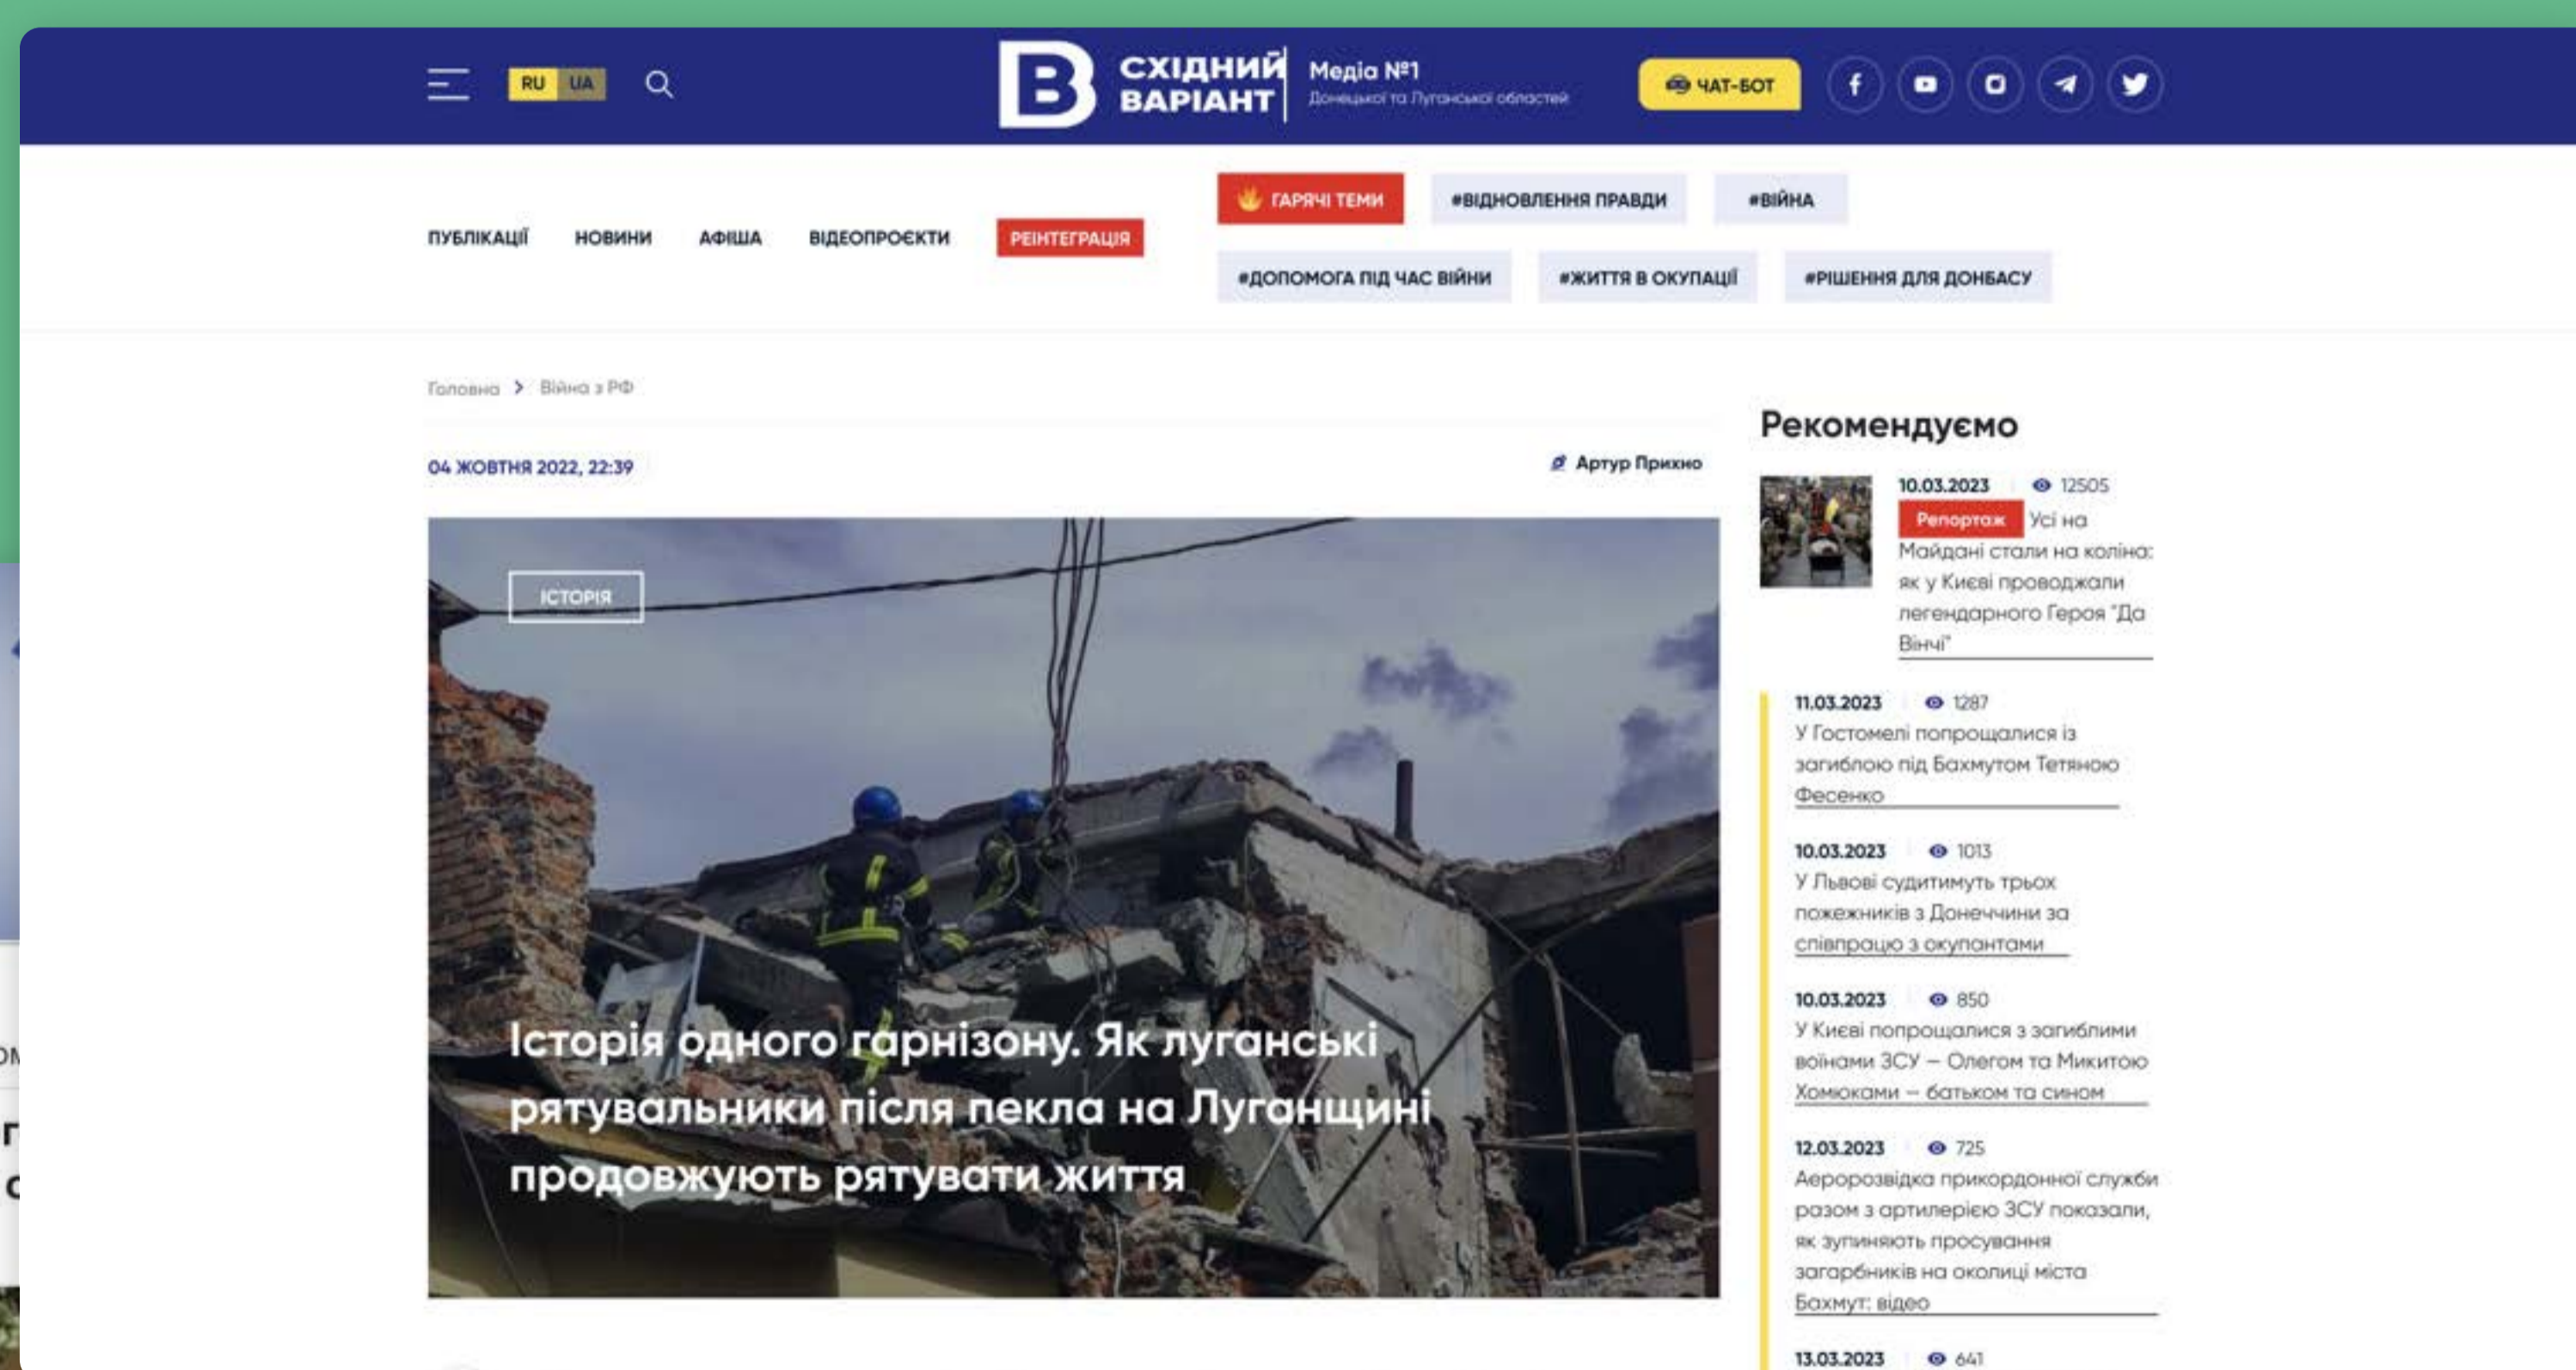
RU UA

СХІДНИЙ ВАРІАНТ

Медіа №1
Донецької та Луганської областей

ЧАТ-БОТ

ПУБЛІКАЦІЇ НОВИНИ АФІША ВІДЕОПРОЄКТИ РЕІНТЕГРАЦІЯ

ГАРЯЧІ ТЕМИ #ВІДНОВЛЕННЯ ПРАВДИ #ВІЙНА
#ДОПОМОГА ПІД ЧАС ВІЙНИ #ЖИТТЯ В ОКУПАЦІЇ #РІШЕННЯ ДЛЯ ДОНБАСУ

Головна > Війна з РФ

04 ЖОВТНЯ 2022, 22:39

Артур Прихно

ІСТОРІЯ

Історія одного гарнізону. Як луганські рятувальники після пекла на Луганщині продовжують рятувати життя

Рекомендуємо

10.03.2023 12505
Репортаж Усі на Майдані стали на коліна: як у Києві проводжали легендарного Героя "Да Вінчі"

11.03.2023 1287
У Гостомелі попрощалися із загиблою під Бахмутом Тетяною Фесенко

10.03.2023 1013
У Львові судитимуть трьох пожежників з Донеччини за співпрацю з окупантами

10.03.2023 850
У Києві попрощалися з загиблими воїнами ЗСУ – Олегом та Микитою Хомюками – батьком та сином

12.03.2023 725
Аеророзвідка прикордонної служби разом з артилерією ЗСУ показали, як зупиняють просування загарбників на околиці міста Бахмут: відео

13.03.2023 641